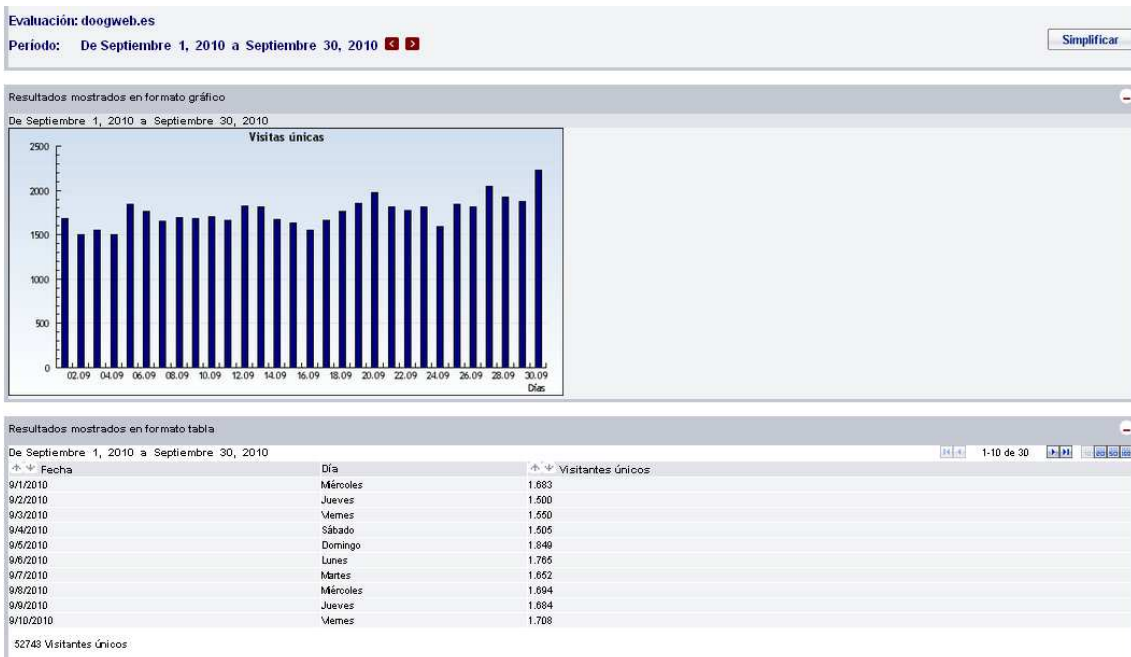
Evaluación: doogweb.es
Período: De Septiembre 1, 2010 a Septiembre 30, 2010

Simplificar

Resultados mostrados en formato gráfico

De Septiembre 1, 2010 a Septiembre 30, 2010

Visitas únicas

2500
2000
1500
1000
500
0

02.09 04.09 06.09 08.09 10.09 12.09 14.09 16.09 18.09 20.09 22.09 24.09 26.09 28.09 30.09
Días

Resultados mostrados en formato tabla

De Septiembre 1, 2010 a Septiembre 30, 2010

1-10 de 30

| Fecha | Día | Visitantes únicos |
|---|---|---|
| 9/1/2010 | Miércoles | 1.683 |
| 9/2/2010 | Jueves | 1.500 |
| 9/3/2010 | Viernes | 1.550 |
| 9/4/2010 | Sábado | 1.505 |
| 9/5/2010 | Domingo | 1.849 |
| 9/6/2010 | Lunes | 1.765 |
| 9/7/2010 | Martes | 1.652 |
| 9/8/2010 | Miércoles | 1.694 |
| 9/9/2010 | Jueves | 1.684 |
| 9/10/2010 | Viernes | 1.708 |

52743 Visitantes únicos